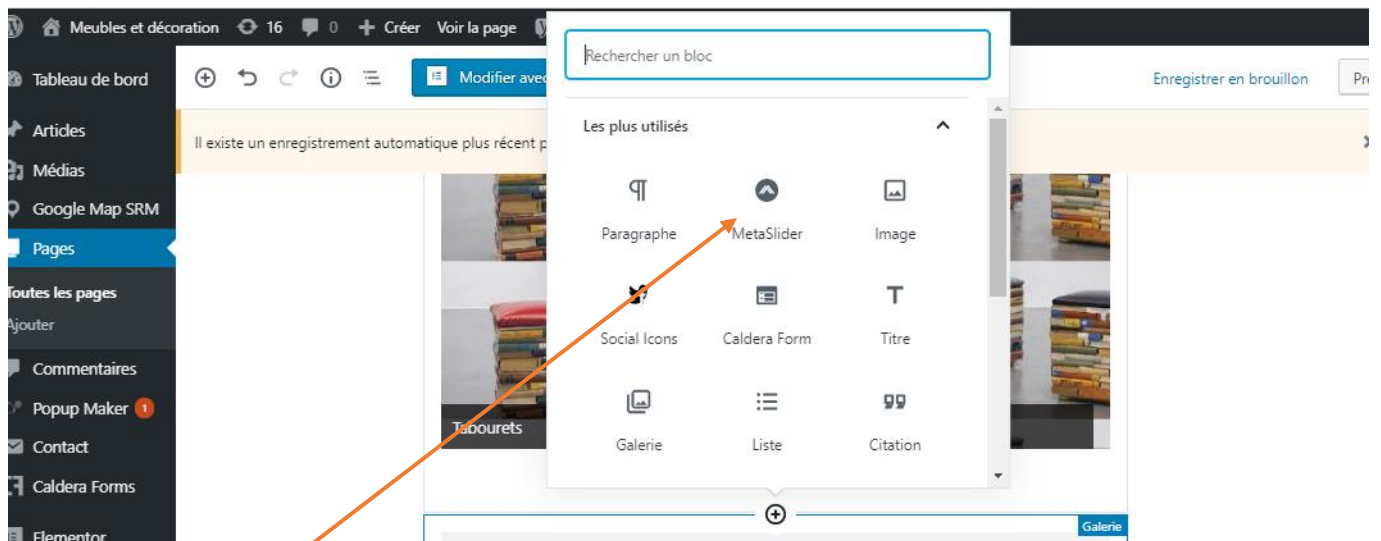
Meubles et décoration 16 0 Créer Voir la page

Tableau de bord
Articles
Médias
Google Map SRM
Pages
Toutes les pages
Ajouter
Commentaires
Popup Maker 1
Contact
Caldera Forms
Elementor

Modifier avec

Il existe un enregistrement automatique plus récent p

Rechercher un bloc

Les plus utilisés

Paragraphe
MetaSlider
Image
Social Icons
Caldera Form
Titre
Galerie
Liste
Citation

Tabourets

Galerie

Enregistrer en brouillon
Pr